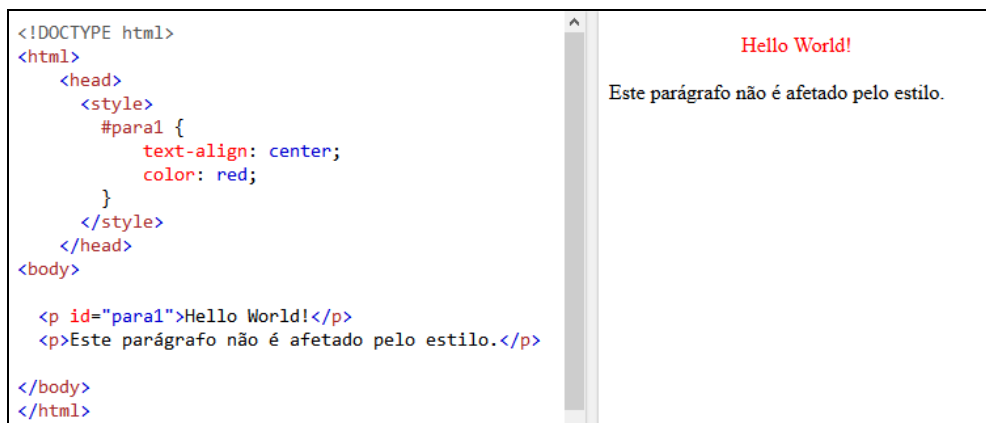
<!DOCTYPE html>
<html>
<head>
<style>
#para1 {
text-align: center;
color: red;
}
</style>
</head>
<body>

<p id="para1">Hello World!</p>
<p>Este parágrafo não é afetado pelo estilo.</p>

</body>
</html>

Hello World!

Este parágrafo não é afetado pelo estilo.